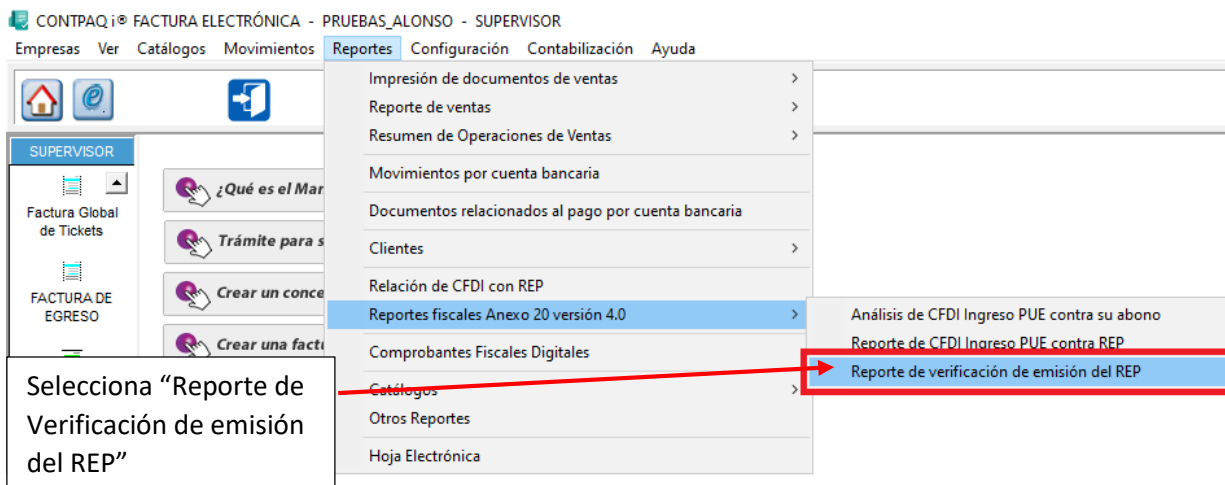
CONTPAQ i® FACTURA ELECTRÓNICA - PRUEBAS_ALONSO - SUPERVISOR

Empresas Ver Catálogos Movimientos Reportes Configuración Contabilización Ayuda

SUPERVISOR

Factura Global de Tickets

FACTURA DE EGRESO

¿Qué es el Mar

Trámite para s

Crear un conce

Crear una factu

Impresión de documentos de ventas
Reporte de ventas
Resumen de Operaciones de Ventas
Movimientos por cuenta bancaria
Documentos relacionados al pago por cuenta bancaria
Clientes
Relación de CFDI con REP
Reportes fiscales Anexo 20 versión 4.0
Comprobantes Fiscales Digitales
Catálogos
Otros Reportes
Hoja Electrónica

Análisis de CFDI Ingreso PUE contra su abono
Reporte de CFDI Ingreso PUE contra REP
Reporte de verificación de emisión del REP

Selecciona “Reporte de Verificación de emisión del REP”